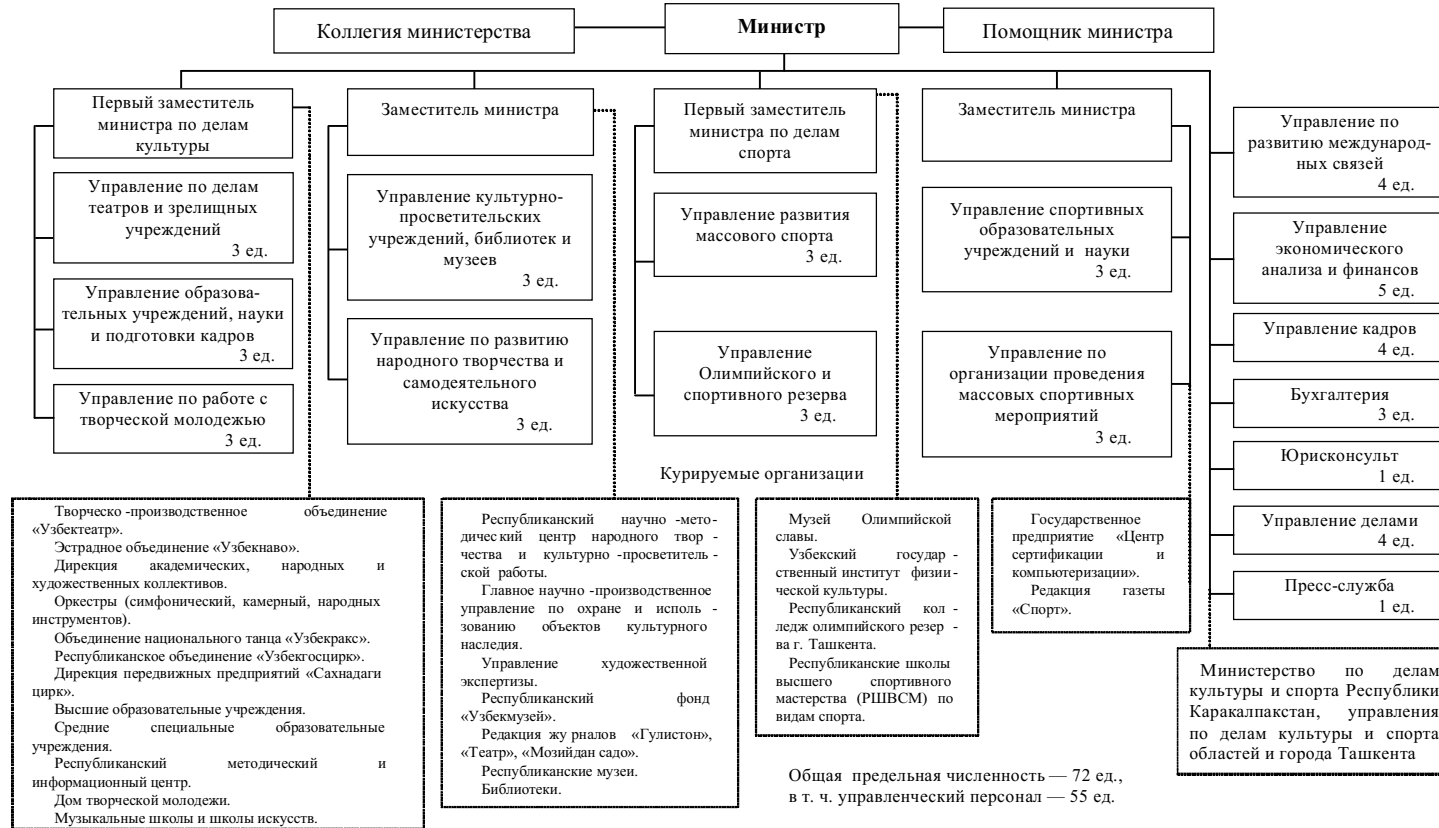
Коллегия министерства

Министр

Помощник министра

Первый заместитель министра по делам культуры

Управление по делам театров и зрелищных учреждений 3 ед.

Управление образовательных учреждений, науки и подготовки кадров 3 ед.

Управление по работе с творческой молодежью 3 ед.

Заместитель министра

Управление культурно-просветительских учреждений, библиотек и музеев 3 ед.

Управление по развитию народного творчества и самодеятельного искусства 3 ед.

Первый заместитель министра по делам спорта

Управление развития массового спорта 3 ед.

Управление Олимпийского и спортивного резерва 3 ед.

Заместитель министра

Управление спортивных образовательных учреждений и науки 3 ед.

Управление по организации проведения массовых спортивных мероприятий 3 ед.

Управление по развитию международных связей 4 ед.

Управление экономического анализа и финансов 5 ед.

Управление кадров 4 ед.

Бухгалтерия 3 ед.

Юрисконсульт 1 ед.

Управление делами 4 ед.

Пресс-служба 1 ед.

Курируемые организации

Творческо-производственное объединение «Узбектеатр».
Эстрадное объединение «Узбекнаво».
Дирекция академических, народных и художественных коллективов.
Оркестры (симфонический, камерный, народных инструментов).
Объединение национального танца «Узбекракс».
Республиканское объединение «Узбекгосцирк».
Дирекция передвижных предприятий «Сахнадаги цирк».
Высшие образовательные учреждения.
Средние специальные образовательные учреждения.
Республиканский методический и информационный центр.
Дом творческой молодежи.
Музыкальные школы и школы искусств.

Республиканский научно-методический центр народного творчества и культурно-просветительской работы.
Главное научно-производственное управление по охране и использованию объектов культурного наследия.
Управление художественной экспертизы.
Республиканский фонд «Узбекмузей».
Редакция журналов «Гулистон», «Театр», «Мозийдан садо».
Республиканские музеи.
Библиотеки.

Музей Олимпийской славы.
Узбекский государственный институт физической культуры.
Республиканский колледж олимпийского резерва г. Ташкента.
Республиканские школы высшего спортивного мастерства (РШВСМ) по видам спорта.

Государственное предприятие «Центр сертификации и компьютеризации».
Редакция газеты «Спорт».

Министерство по делам культуры и спорта Республики Каракалпакстан, управления по делам культуры и спорта областей и города Ташкента

Общая предельная численность — 72 ед., в т. ч. управленческий персонал — 55 ед.